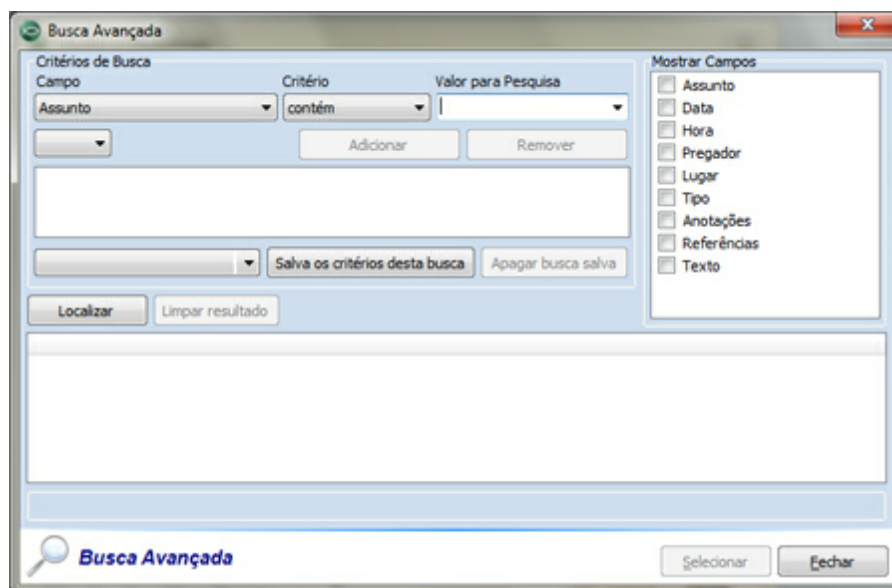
Busca Avançada

Critérios de Busca

Campo

Assunto

Critério

contém

Valor para Pesquisa

Adicionar

Remover

Salva os critérios desta busca

Apagar busca salva

Mostrar Campos

Assunto

Data

Hora

Pregador

Lugar

Tipo

Anotações

Referências

Texto

Localizar

Limpar resultado

Busca Avançada

Selecionar

Fechar